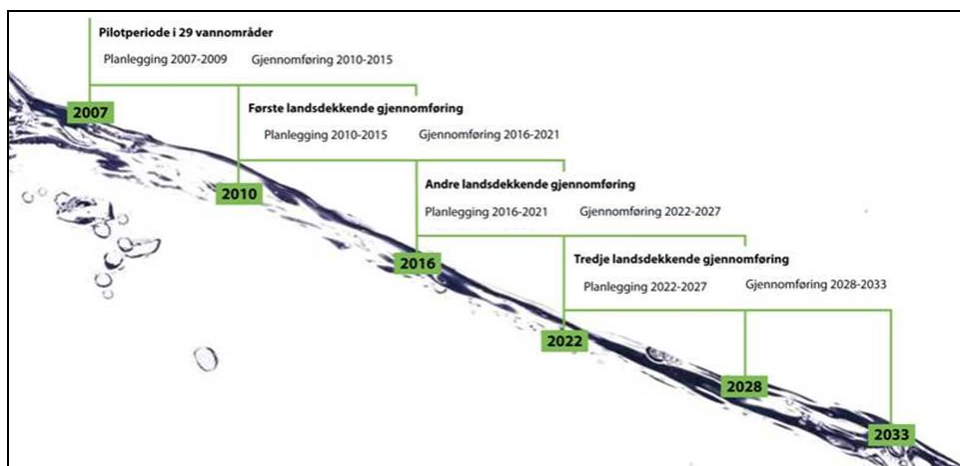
Pilotperiode i 29 vannområder

Planlegging 2007-2009 Gjennomføring 2010-2015

2007

Første landsdekkende gjennomføring

Planlegging 2010-2015 Gjennomføring 2016-2021

2010

Andre landsdekkende gjennomføring

Planlegging 2016-2021 Gjennomføring 2022-2027

2016

Tredje landsdekkende gjennomføring

Planlegging 2022-2027 Gjennomføring 2028-2033

2022

2028

2033